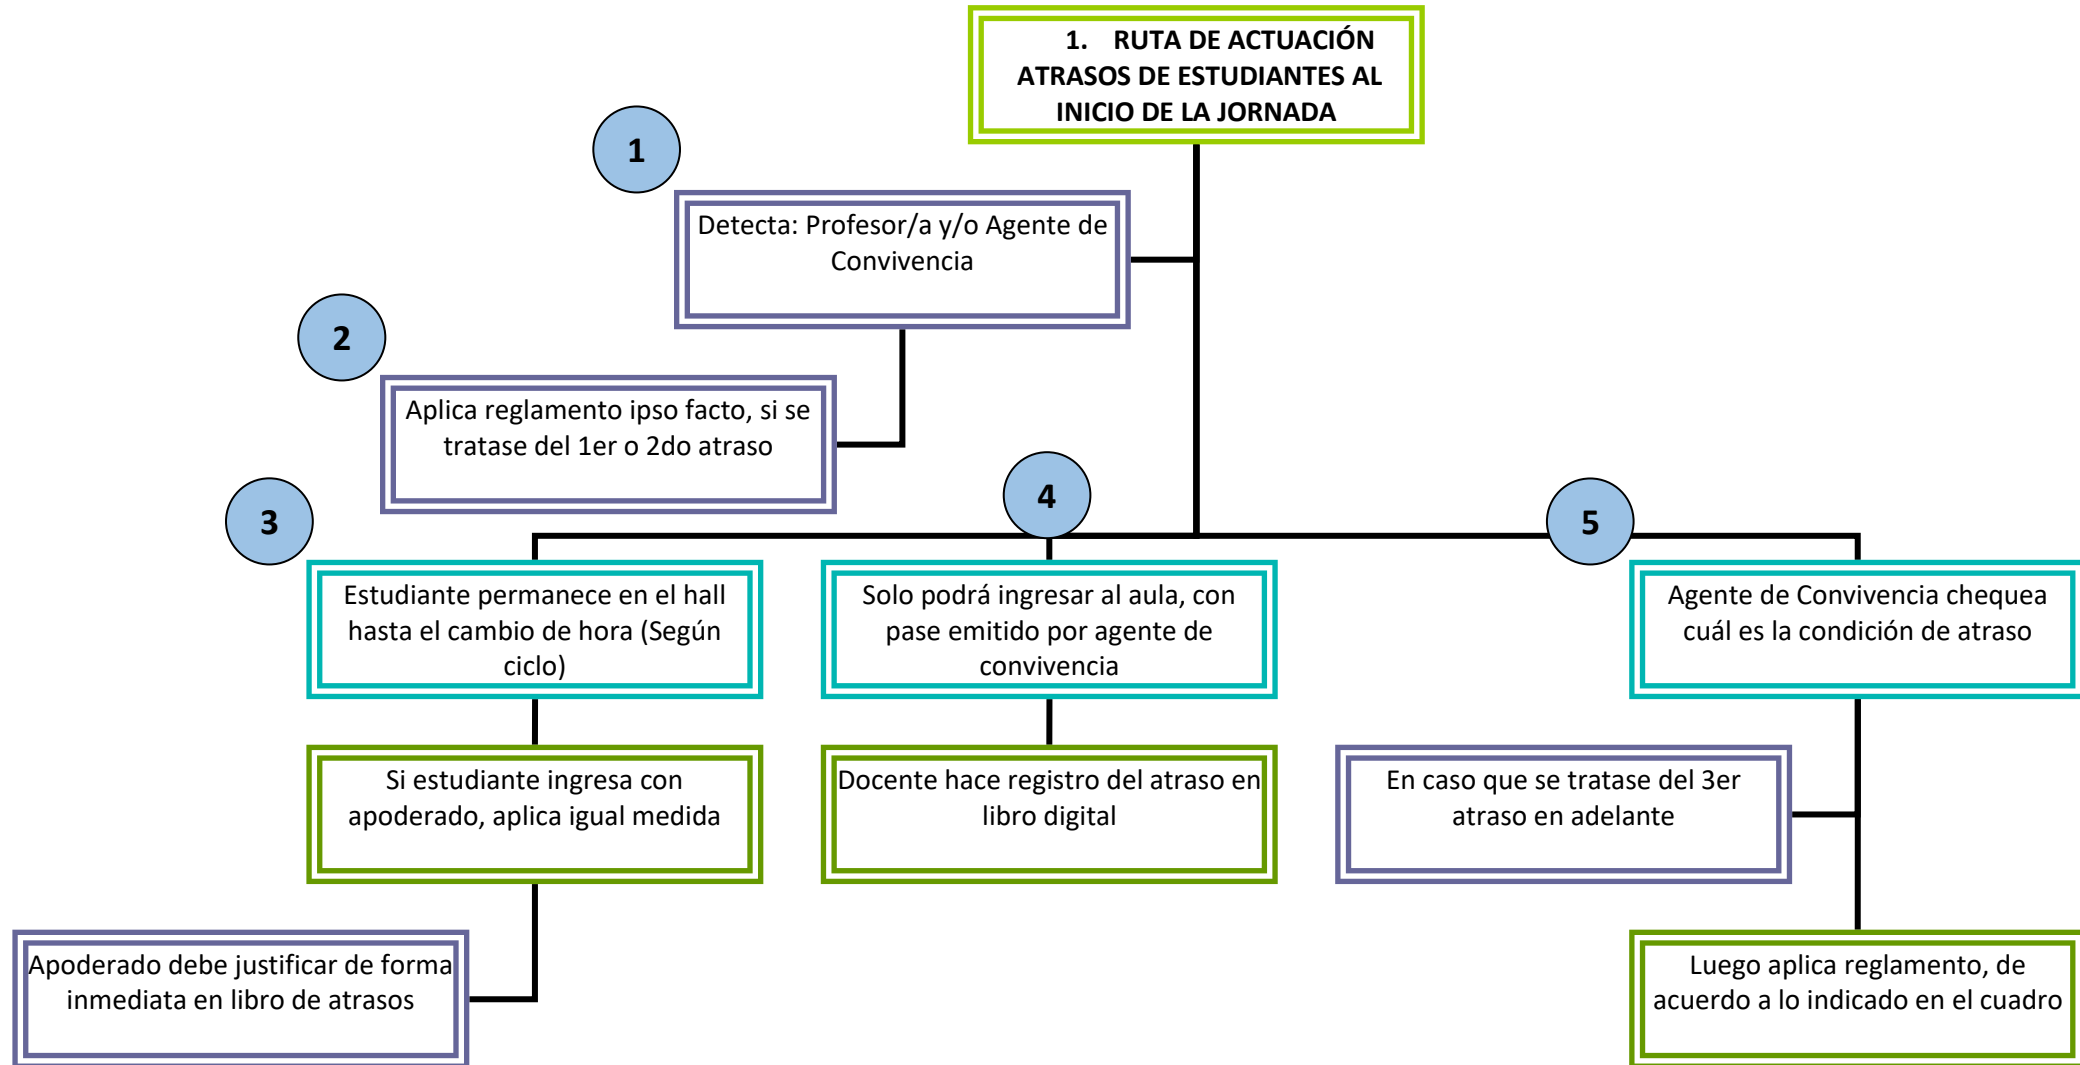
1. RUTA DE ACTUACIÓN ATRASOS DE ESTUDIANTES AL INICIO DE LA JORNADA

1

Detecta: Profesor/a y/o Agente de Convivencia

2

Aplica reglamento ipso facto, si se tratase del 1er o 2do atraso

3

Estudiante permanece en el hall hasta el cambio de hora (Según ciclo)

Si estudiante ingresa con apoderado, aplica igual medida

Apoderado debe justificar de forma inmediata en libro de atrasos

4

Solo podrá ingresar al aula, con pase emitido por agente de convivencia

Docente hace registro del atraso en libro digital

5

Agente de Convivencia chequea cuál es la condición de atraso

En caso que se tratase del 3er atraso en adelante

Luego aplica reglamento, de acuerdo a lo indicado en el cuadro